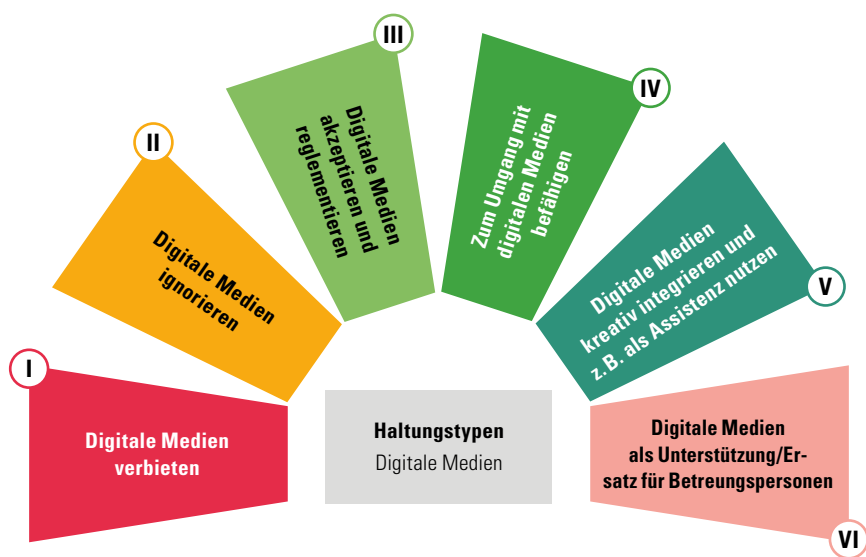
I

Digitale Medien verbieten

II

Digitale Medien ignorieren

III

Digitale Medien akzeptieren und reglementieren

IV

Zum Umgang mit digitalen Medien befähigen

V

Digitale Medien kreativ integrieren und z. B. als Assistenz nutzen

VI

Digitale Medien als Unterstützung/Ersatz für Betreuungspersonen

Haltungstypen
Digitale Medien